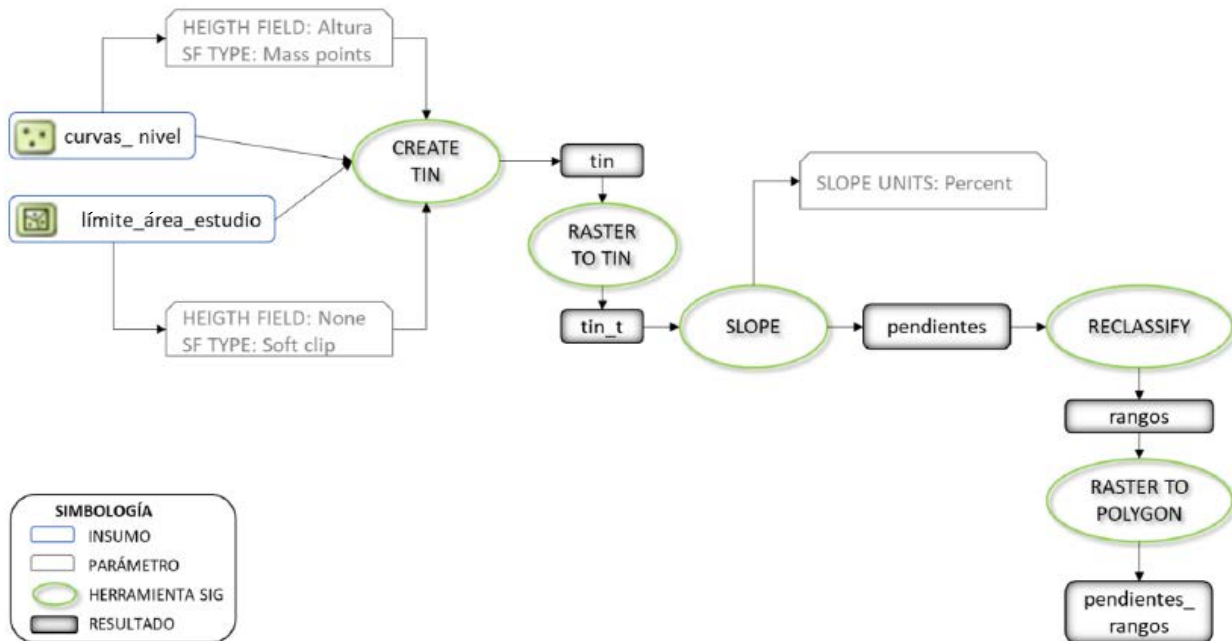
HEIGTH FIELD: Altura
SF TYPE: Mass points

curvas_ nivel

límite_área_estudio

HEIGTH FIELD: None
SF TYPE: Soft clip

CREATE TIN

tin

RASTER TO TIN

tin_t

SLOPE UNITS: Percent

SLOPE

pendientes

RECLASSIFY

rangos

RASTER TO POLYGON

pendientes_ rangos

SIMBOLOGÍA
INSUMO
PARÁMETRO
HERRAMIENTA SIG
RESULTADO